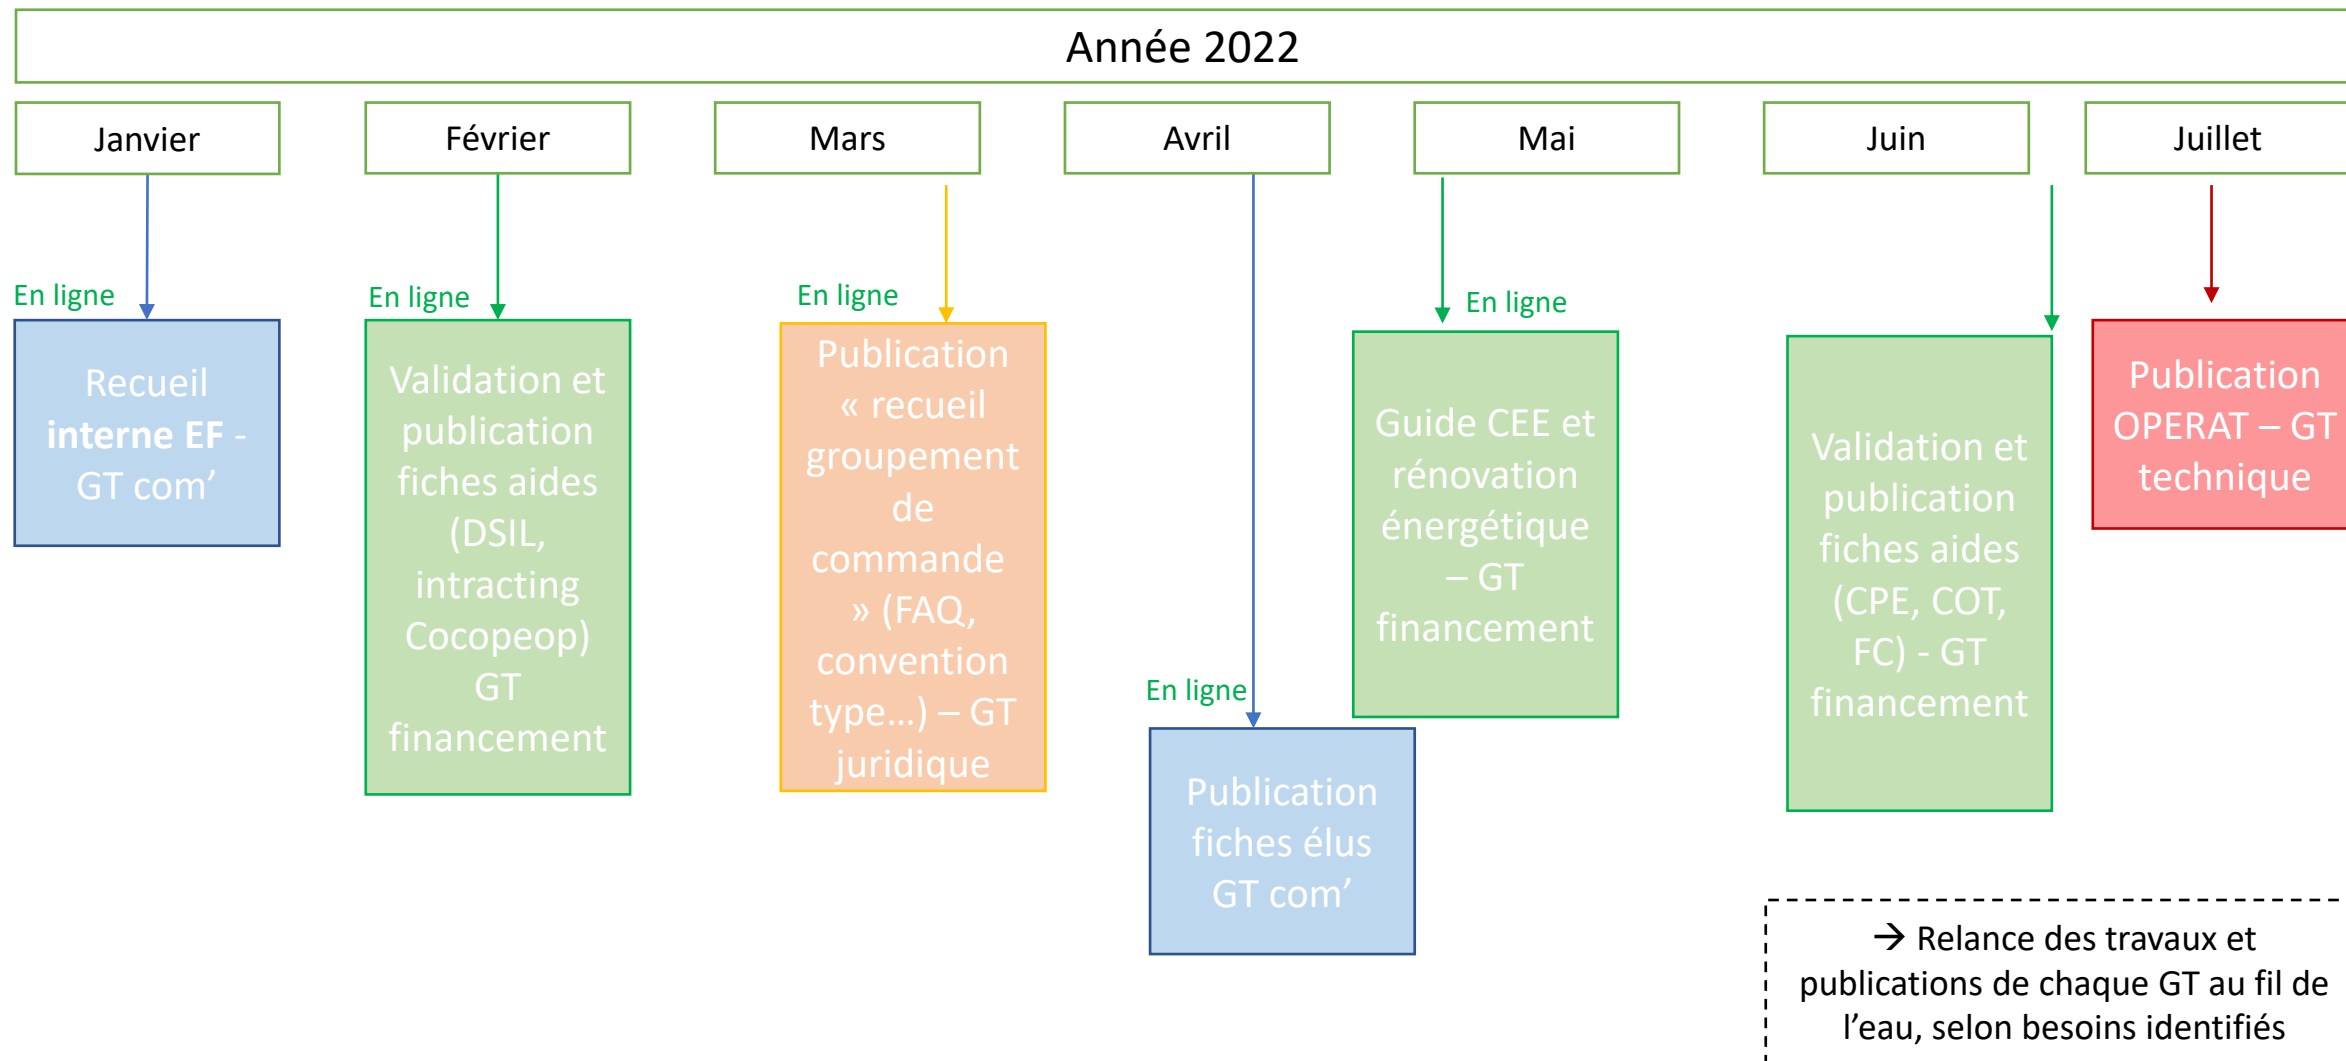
Année 2022

Janvier

Février

Mars

Avril

Mai

Juin

Juillet

En ligne

Recueil **interne EF** - GT com'

En ligne

Validation et publication fiches aides (DSIL, intracting Cocopeop) GT financement

En ligne

Publication « recueil groupement de commande » (FAQ, convention type…) – GT juridique

En ligne

Publication fiches élus GT com'

En ligne

Guide CEE et rénovation énergétique – GT financement

Validation et publication fiches aides (CPE, COT, FC) - GT financement

Publication OPERAT – GT technique

→ Relance des travaux et publications de chaque GT au fil de l'eau, selon besoins identifiés